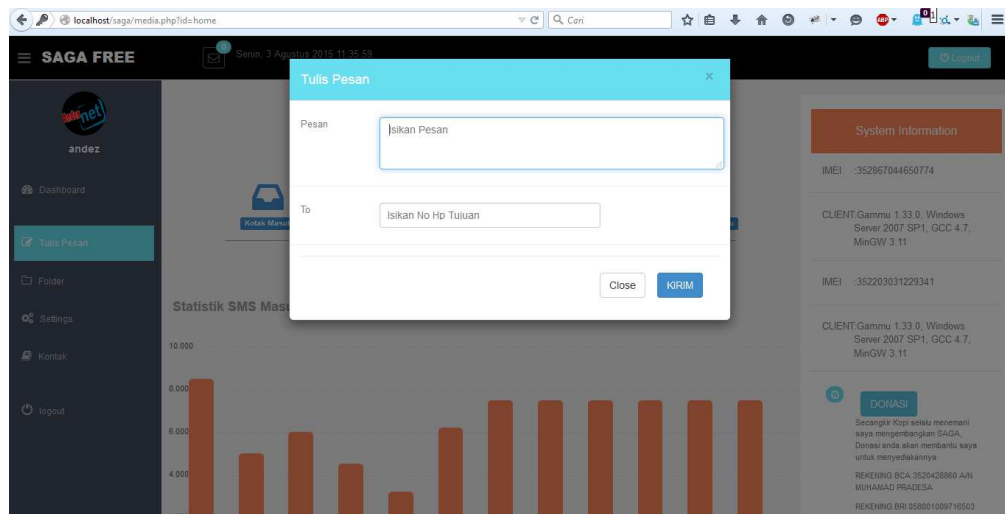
localhost/saga/media.php?id=home

Cari

SAGA FREE

0

Senin, 3 Agustus 2015 11:35:59

Logout

andez

Dashboard

Tulis Pesan

Folder

Settings

Kontak

logout

Kotak Masuk

Statistik SMS Masuk

10.000

8.000

6.000

4.000

Tulis Pesan

×

Pesan

Isikan Pesan

To

Isikan No Hp Tujuan

Close

KIRIM

System Information

IMEI :352867044650774

CLIENT:Gammu 1.33.0, Windows Server 2007 SP1, GCC 4.7, MinGW 3.11

IMEI :352203031229341

CLIENT:Gammu 1.33.0, Windows Server 2007 SP1, GCC 4.7, MinGW 3.11

DONASI

Secangkir Kopi selalu menemani saya mengembangkan SAGA, Donasi anda akan membantu saya untuk menyediakannya

REKENING BCA 3520428860 A/N MUHAMAD PRADESA

REKENING BRI 058801009716503